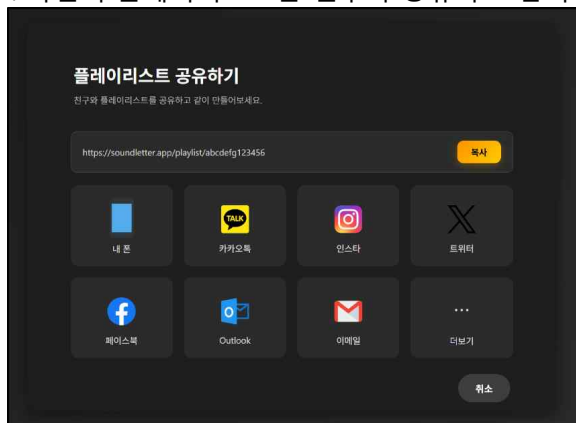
플레이리스트 공유하기

친구와 플레이리스트를 공유하고 같이 만들어보세요.

https://soundletter.app/playlist/abcdefg123456 복사

내 폰

TALK
카카오톡

인스타

트위터

페이스북

Outlook

이메일

더보기

취소